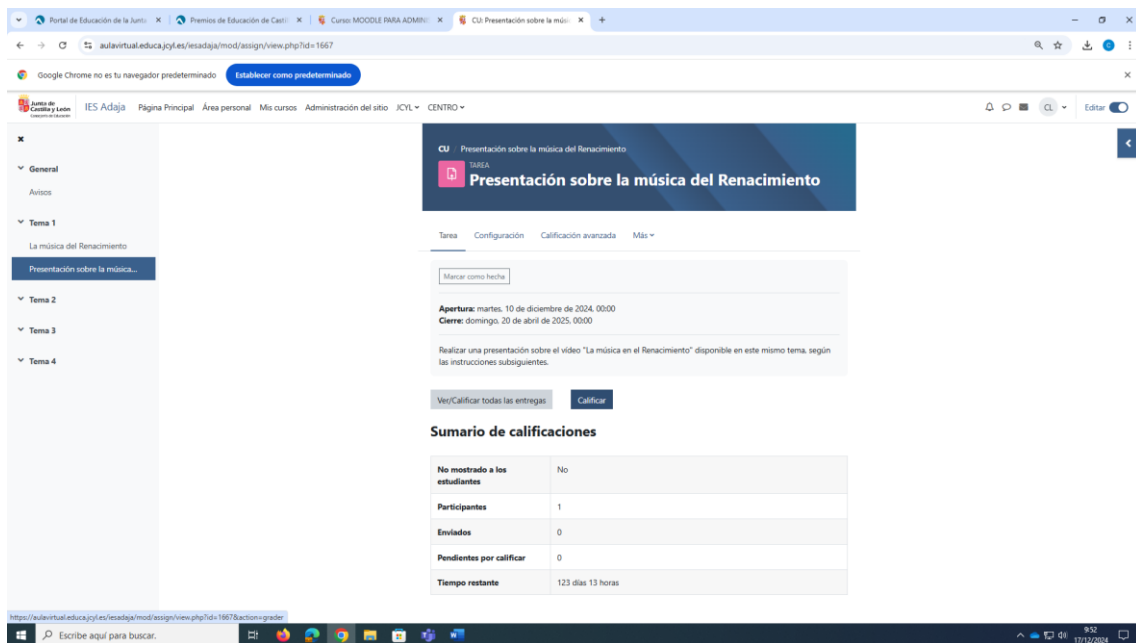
Portal de Educación de la Junta × | Premios de Educación de Castil × | Curso: MOODLE PARA ADMIN × | CU: Presentación sobre la músi × | +

aulavirtual.educa.jcyl.es/iesadaja/mod/assign/view.php?id=1667

Google Chrome no es tu navegador predeterminado | Establecer como predeterminado

Junta de Castilla y León Consejería de Educación | IES Adaja | Página Principal | Área personal | Mis cursos | Administración del sitio | JCYL | CENTRO

CL | Editar

General
Avisos

Tema 1
La música del Renacimiento
Presentación sobre la música...

Tema 2

Tema 3

Tema 4

CU / Presentación sobre la música del Renacimiento

TAREA
Presentación sobre la música del Renacimiento

Tarea | Configuración | Calificación avanzada | Más

Marcar como hecha

**Apertura:** martes, 10 de diciembre de 2024, 00:00
**Cierre:** domingo, 20 de abril de 2025, 00:00

Realizar una presentación sobre el vídeo "La música en el Renacimiento" disponible en este mismo tema, según las instrucciones subsiguientes.

Ver/Calificar todas las entregas | Calificar

Sumario de calificaciones

| | |
|---|---|
| No mostrado a los estudiantes | No |
| Participantes | 1 |
| Enviados | 0 |
| Pendientes por calificar | 0 |
| Tiempo restante | 123 días 13 horas |

https://aulavirtual.educa.jcyl.es/iesadaja/mod/assign/view.php?id=1667&action=grader

Escribe aquí para buscar.

9:52
17/12/2024